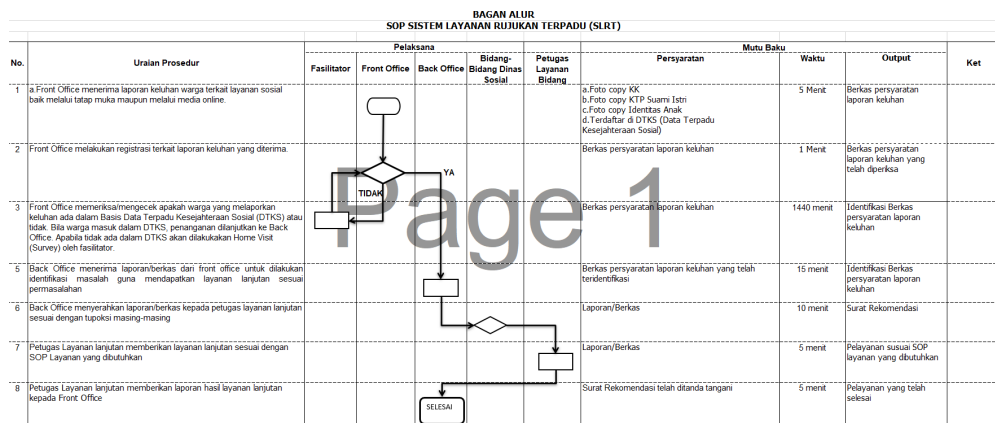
BAGAN ALUR
SOP SISTEM LAYANAN RUJUKAN TERPADU (SLRT)

| No. | Uraian Prosedur | Fasilitator | Front Office | Back Office | Bidang-Bidang Dinas Sosial | Petugas Layanan Bidang | Persyaratan | Waktu | Output | Ket |
|---|---|---|---|---|---|---|---|---|---|---|
| 1 | a.Front Office menerima laporan keluhan warga terkait layanan sosial baik melalui tatap muka maupun melalui media online. | | | | | | a.Foto copy KK b.Foto copy KTP Suami Istri c.Foto copy Identitas Anak d.Terdaftar di DTKS (Data Terpadu Kesejahteraan Sosial) | 5 Menit | Berkas persyaratan laporan keluhan | |
| 2 | Front Office melakukan registrasi terkait laporan keluhan yang diterima. | | YA TIDAK | | | | Berkas persyaratan laporan keluhan | 1 Menit | Berkas persyaratan laporan keluhan yang telah diperiksa | |
| 3 | Front Office memeriksa/mengecek apakah warga yang melaporkan keluhan ada dalam Basis Data Terpadu Kesejahteraan Sosial (DTKS) atau tidak. Bila warga masuk dalam DTKS, penanganan dilanjutkan ke Back Office. Apabila tidak ada dalam DTKS akan dilakukakan Home Visit (Survey) oleh fasilitator. | | | | | | Berkas persyaratan laporan keluhan | 1440 menit | Identifikasi Berkas persyaratan laporan keluhan | |
| 5 | Back Office menerima laporan/berkas dari front office untuk dilakukan identifikasi masalah guna mendapatkan layanan lanjutan sesuai permasalahan | | | | | | Berkas persyaratan laporan keluhan yang telah teridentifikasi | 15 menit | Identifikasi Berkas persyaratan laporan keluhan | |
| 6 | Back Office menyerahkan laporan/berkas kepada petugas layanan lanjutan sesuai dengan tupoksi masing-masing | | | | | | Laporan/Berkas | 10 menit | Surat Rekomendasi | |
| 7 | Petugas Layanan lanjutan memberikan layanan lanjutan sesuai dengan SOP Layanan yang dibutuhkan | | | | | | Laporan/Berkas | 5 menit | Pelayanan susuai SOP layanan yang dibutuhkan | |
| 8 | Petugas Layanan lanjutan memberikan laporan hasil layanan lanjutan kepada Front Office | | | SELESAI | | | Surat Rekomendasi telah ditanda tangani | 5 menit | Pelayanan yang telah selesai | |

Pelaksana
Mutu Baku

Page 1